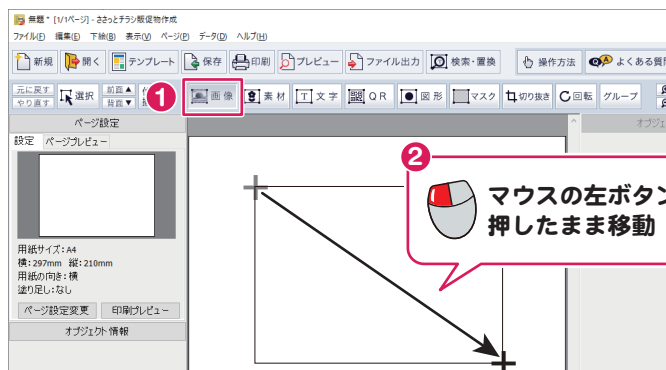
無題 * [1/1ページ] - ささっとチラシ販促物作成

ファイル(F) 編集(E) 下絵(B) 表示(V) ページ(P) データ(D) ヘルプ(H)

新規 開く テンプレート 保存 印刷 プレビュー ファイル出力 検索・置換 操作方法 よくある質

元に戻す やり直す 選択 前面▲ 背面▼ 1 画像 素材 文字 QR 図形 マスク 切り抜き 回転 グループ

ページ設定

設定 ページプレビュー

用紙サイズ：A4
横：297mm 縦：210mm
用紙の向き：横
塗り足し：なし

ページ設定変更 印刷プレビュー

オブジェクト情報

オブジェ

2 マウスの左ボタン
押したまま移動